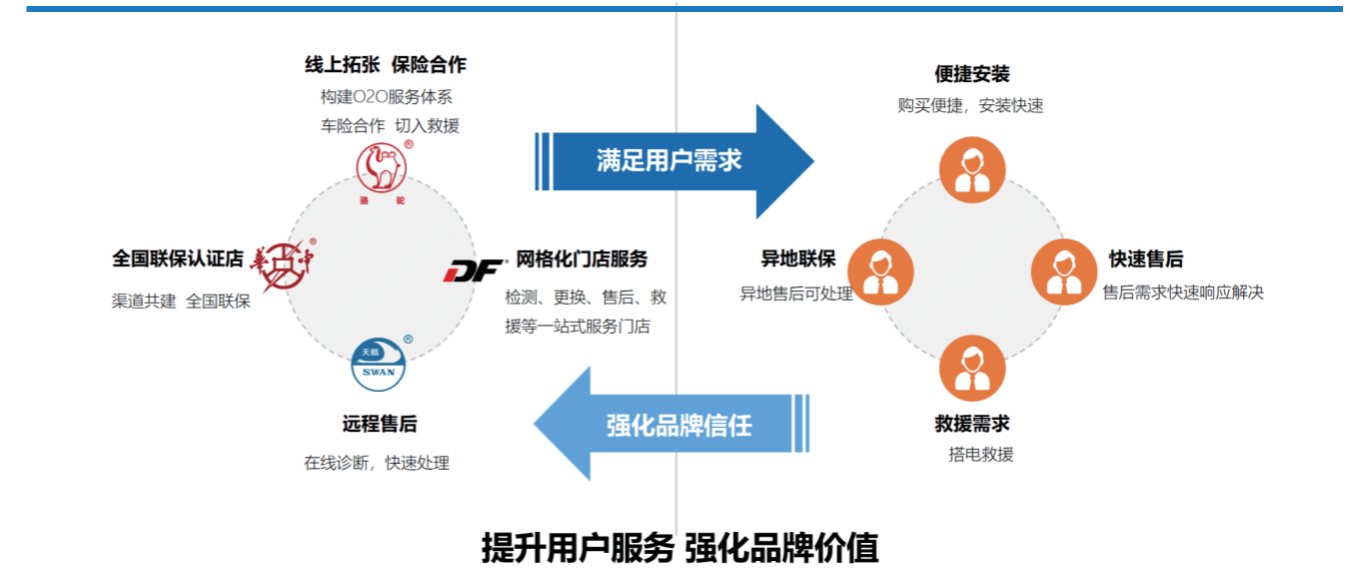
线上拓张 保险合作
构建O2O服务体系
车险合作 切入救援

骆驼

全国联保认证店
渠道共建 全国联保

DF
网格化门店服务
检测、更换、售后、救援等一站式服务门店

天鹅
SWAN

远程售后
在线诊断，快速处理

满足用户需求

强化品牌信任

便捷安装
购买便捷，安装快速

异地联保
异地售后可处理

快速售后
售后需求快速响应解决

救援需求
搭电救援

提升用户服务 强化品牌价值